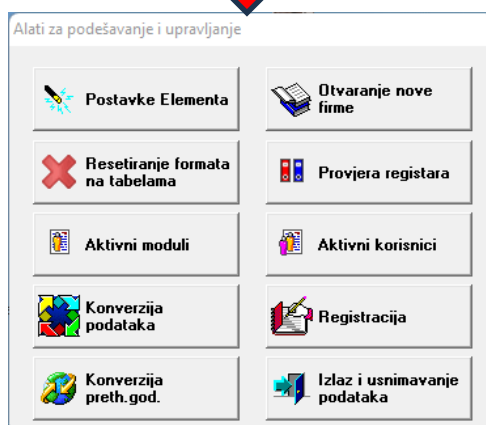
Alati za podešavanje i upravljanje

Postavke Elementa

Otvaranje nove firme

Resetiranje formata na tabelama

Provjera registara

Aktivni moduli

Aktivni korisnici

Konverzija podataka

Registracija

Konverzija preth.god.

Izlaz i usnimavanje podataka